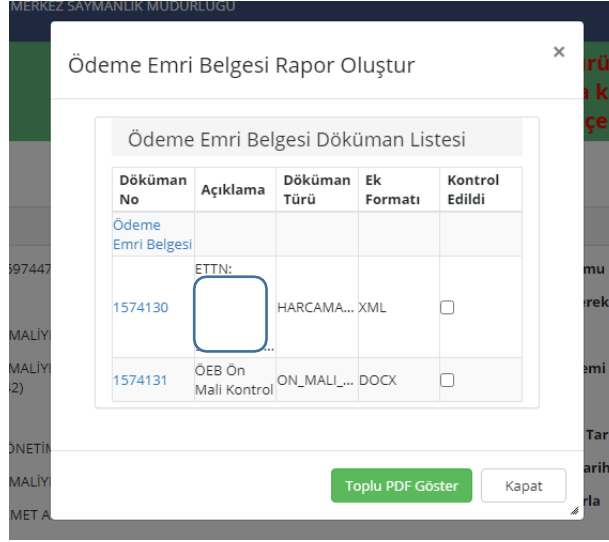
MERKEZ SAYMANLIK MÜDÜRLÜĞÜ

Ödeme Emri Belgesi Rapor Oluştur

×

Ödeme Emri Belgesi Döküman Listesi

| Döküman No | Açıklama | Döküman Türü | Ek Formatı | Kontrol Edildi |
|---|---|---|---|---|
| Ödeme Emri Belgesi | | | | |
| 1574130 | ETTN: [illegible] | HARCAMA... | XML | ☐ |
| 1574131 | ÖEB Ön Mali Kontrol | ON_MALI_... | DOCX | ☐ |

Toplu PDF Göster

Kapat

rü
a k
çe
597447
mu
rek
MALİYE
MALİYE
emi
2)
ÖNETİM
Tar
MALİYE
arih
MET A
rla